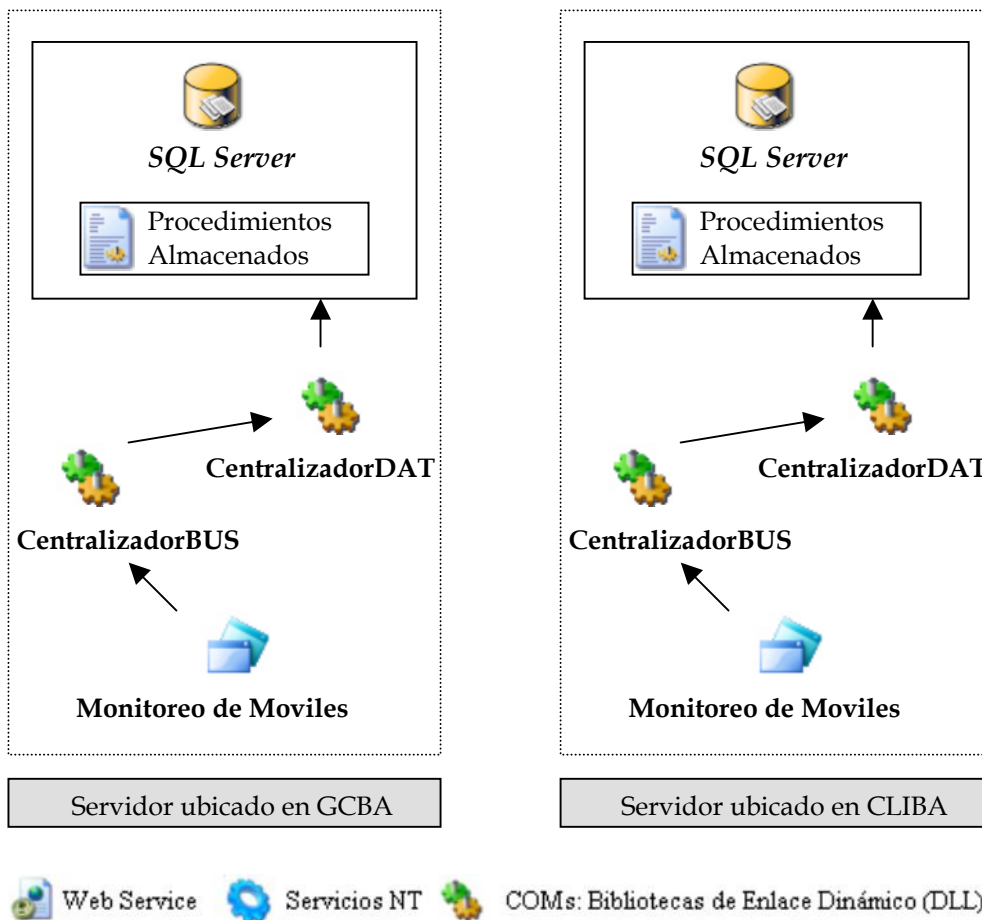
SQL Server

Procedimientos Almacenados

CentralizadorDAT

CentralizadorBUS

Monitoreo de Moviles

Servidor ubicado en GCBA

SQL Server

Procedimientos Almacenados

CentralizadorDAT

CentralizadorBUS

Monitoreo de Moviles

Servidor ubicado en CLIBA

Web Service Servicios NT COMs: Bibliotecas de Enlace Dinámico (DLL)